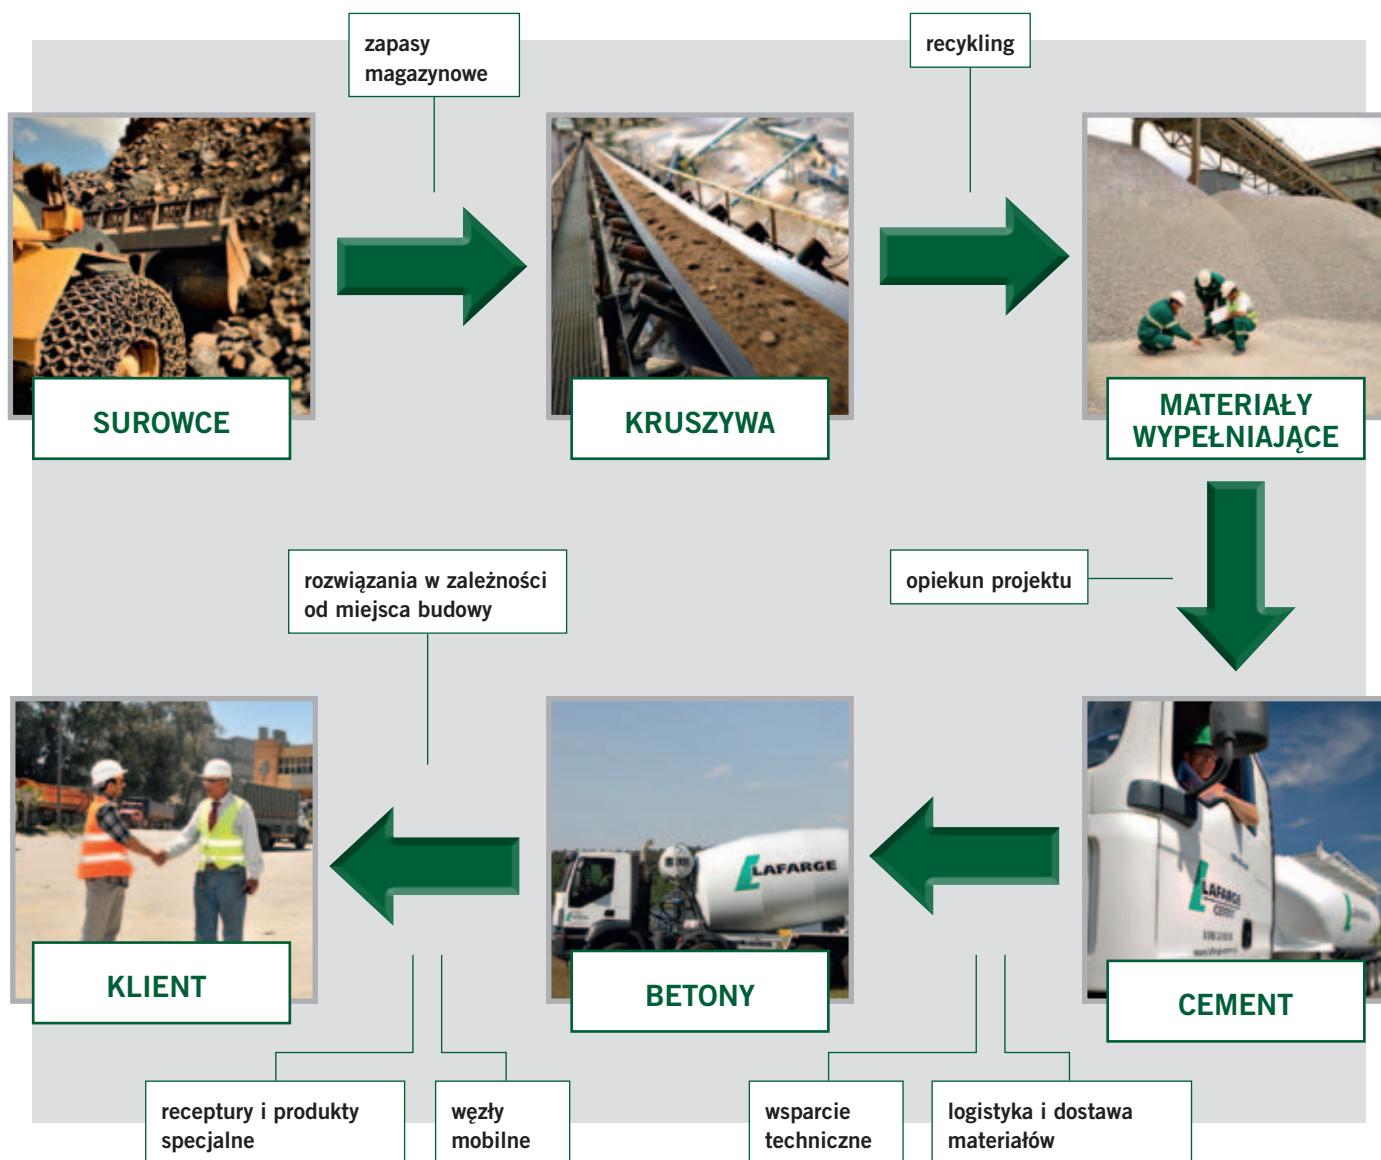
zapasy magazynowe

recykling

SUROWCE

KRUSZYWA

MATERIAŁY WYPEŁNIAJĄCE

rozwiązania w zależności od miejsca budowy

opiekun projektu

LAFARGE

LAFARGE CEMENT

KLIENT

BETONY

CEMENT

receptury i produkty specjalne

węzły mobilne

wsparcie techniczne

logistyka i dostawa materiałów